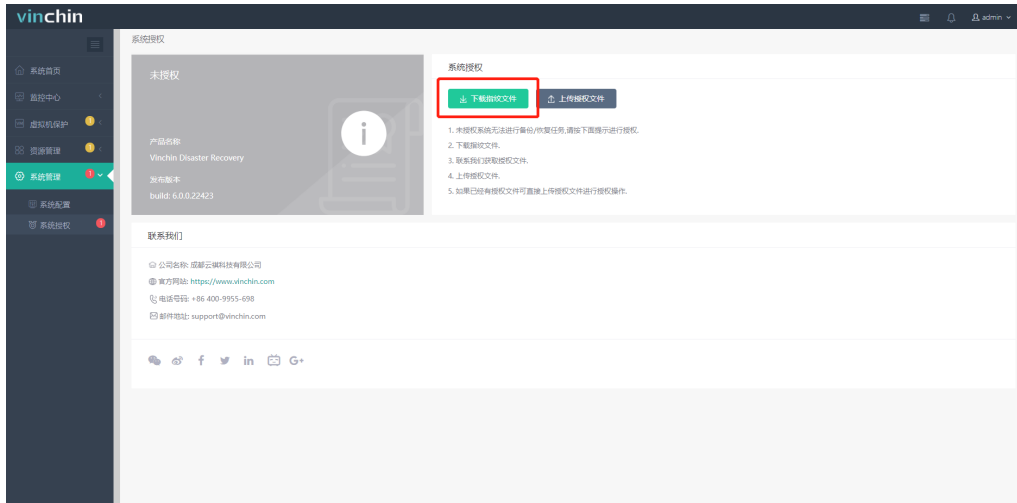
vinchin

admin

系统首页
监控中心
虚拟机保护
资源管理
系统管理
系统配置
系统授权

系统授权

未授权

产品名称
Vinchin Disaster Recovery
发布版本
build: 6.0.0.22423

系统授权

下载指纹文件
上传授权文件

1. 未授权系统无法进行备份/恢复任务,请按下面提示进行授权.
2. 下载指纹文件.
3. 联系我们获取授权文件.
4. 上传授权文件.
5. 如果已经有授权文件可直接上传授权文件进行授权操作.

联系我们

公司名称: 成都云祺科技有限公司
官方网站: https://www.vinchin.com
电话号码: +86 400-9955-698
邮件地址: support@vinchin.com